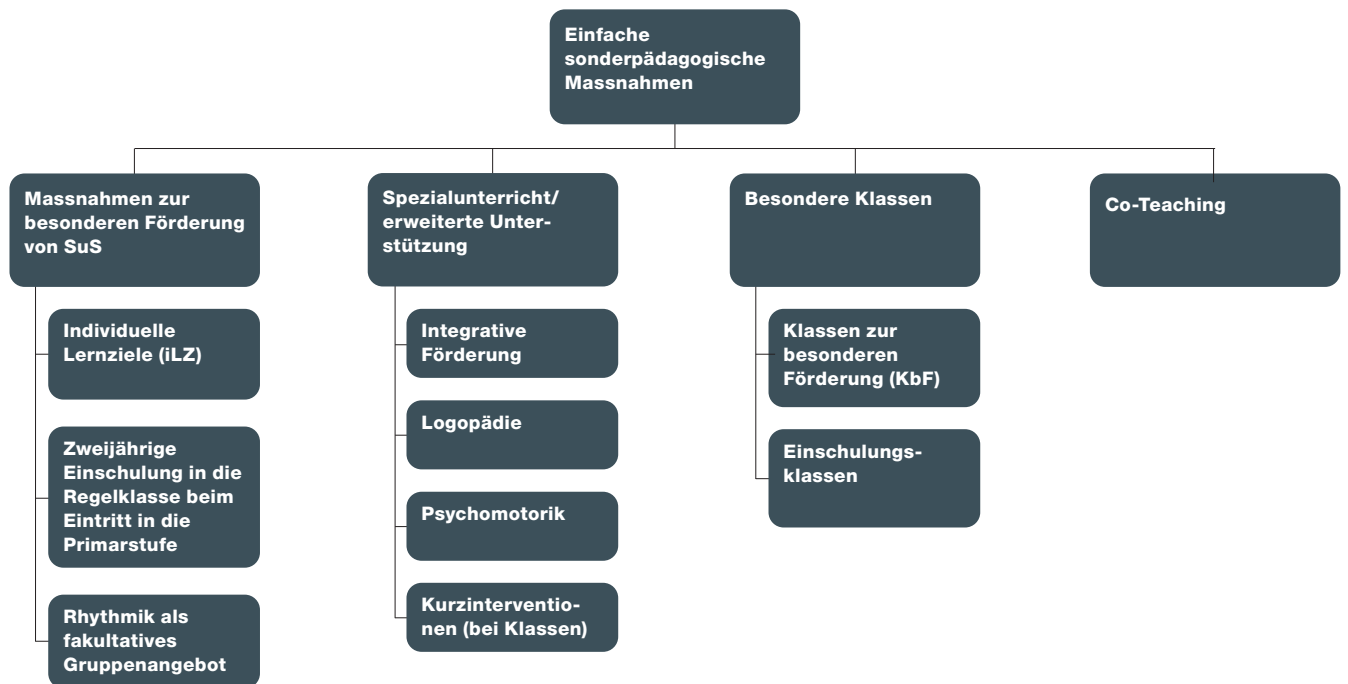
Einfache sonderpädagogische Massnahmen

Massnahmen zur besonderen Förderung von SuS

Individuelle Lernziele (iLZ)

Zweijährige Einschulung in die Regelklasse beim Eintritt in die Primarstufe

Rhythmik als fakultatives Gruppenangebot

Spezialunterricht/ erweiterte Unterstützung

Integrative Förderung

Logopädie

Psychomotorik

Kurzinterventionen (bei Klassen)

Besondere Klassen

Klassen zur besonderen Förderung (KbF)

Einschulungsklassen

Co-Teaching